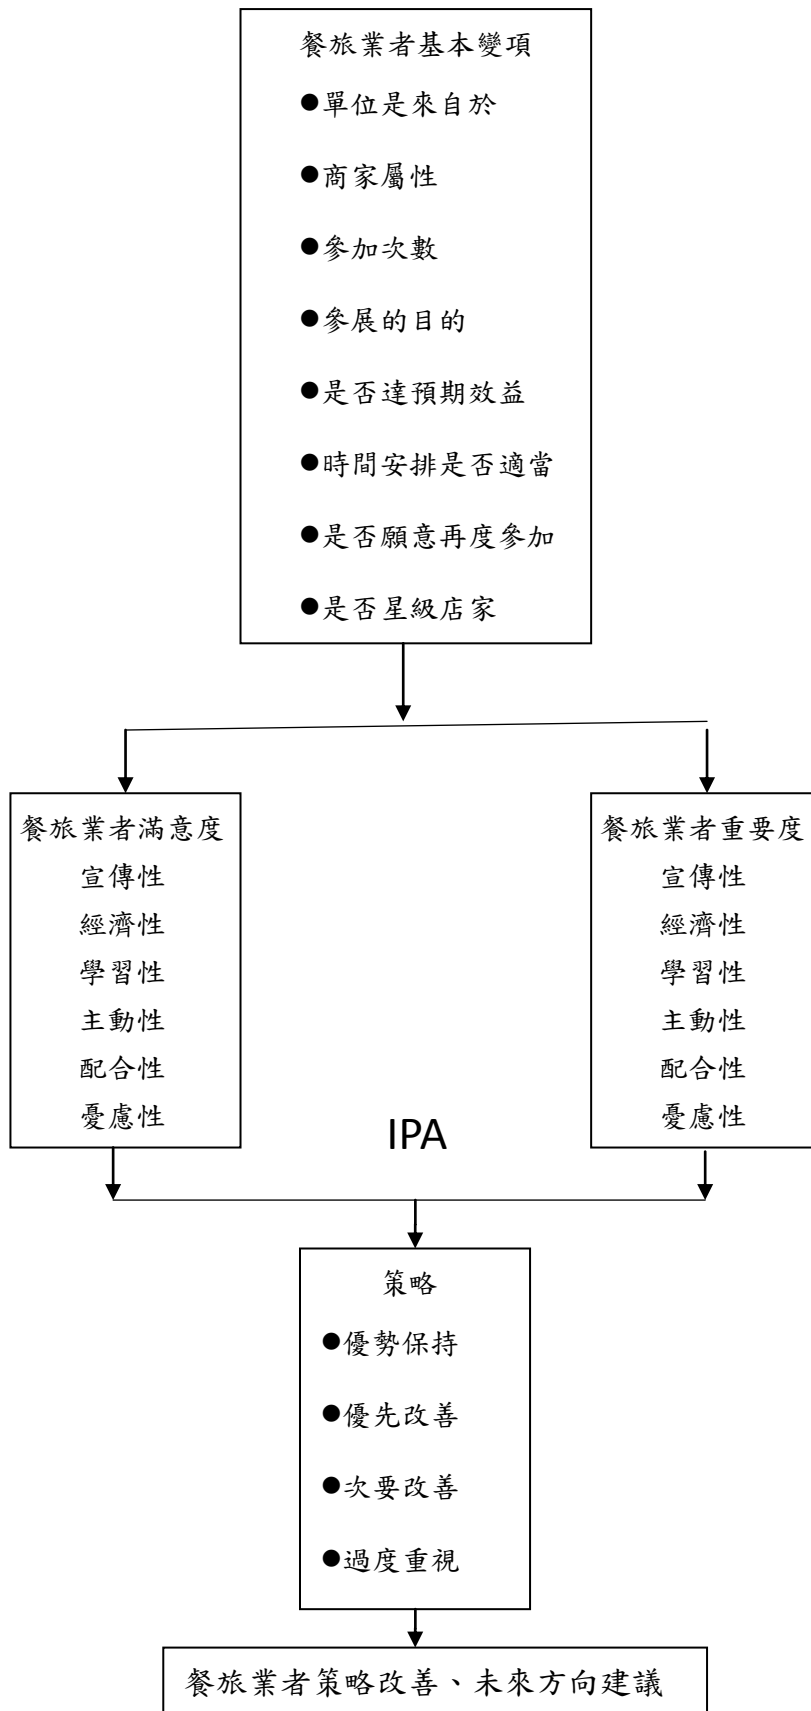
餐旅業者基本變項

●單位是來自於

●商家屬性

●參加次數

●參展的目的

●是否達預期效益

●時間安排是否適當

●是否願意再度參加

●是否星級店家

餐旅業者滿意度
宣傳性
經濟性
學習性
主動性
配合性
憂慮性

餐旅業者重要度
宣傳性
經濟性
學習性
主動性
配合性
憂慮性

IPA

策略

●優勢保持

●優先改善

●次要改善

●過度重視

餐旅業者策略改善、未來方向建議